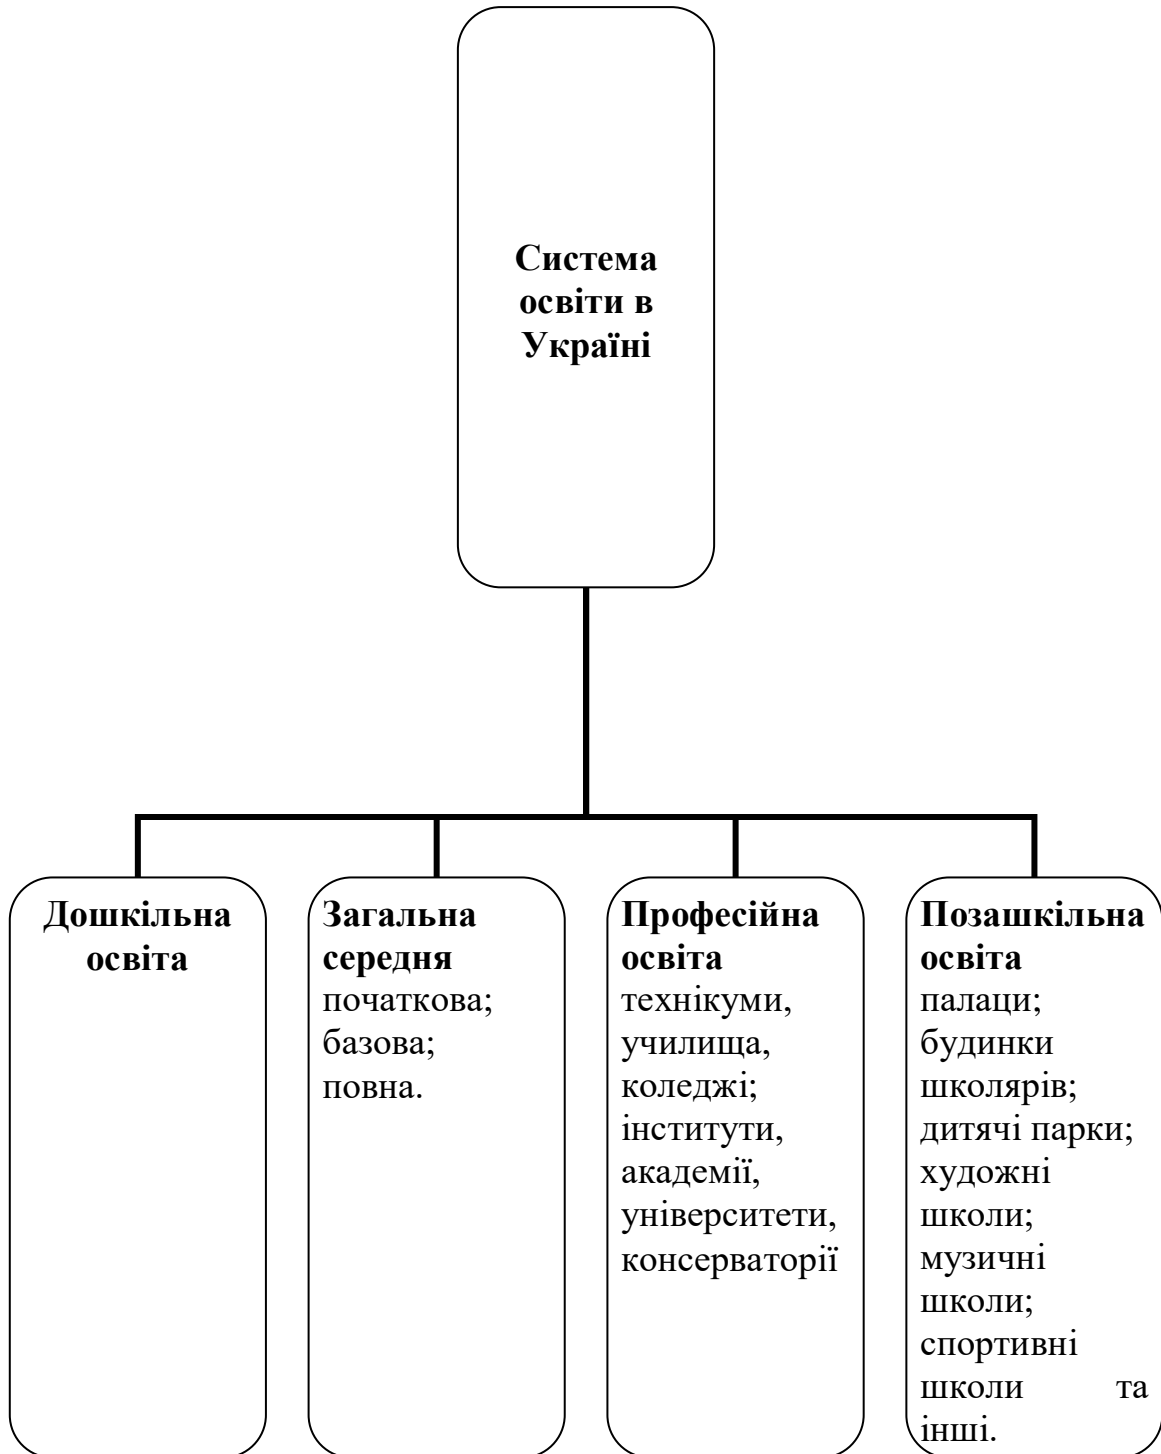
Система освіти в Україні

Дошкільна освіта

Загальна середня
початкова;
базова;
повна.

Професійна освіта
технікуми, училища, коледжі;
інститути, академії, університети, консерваторії

Позашкільна освіта
палаци;
будинки школярів;
дитячі парки;
художні школи;
музичні школи;
спортивні школи та інші.